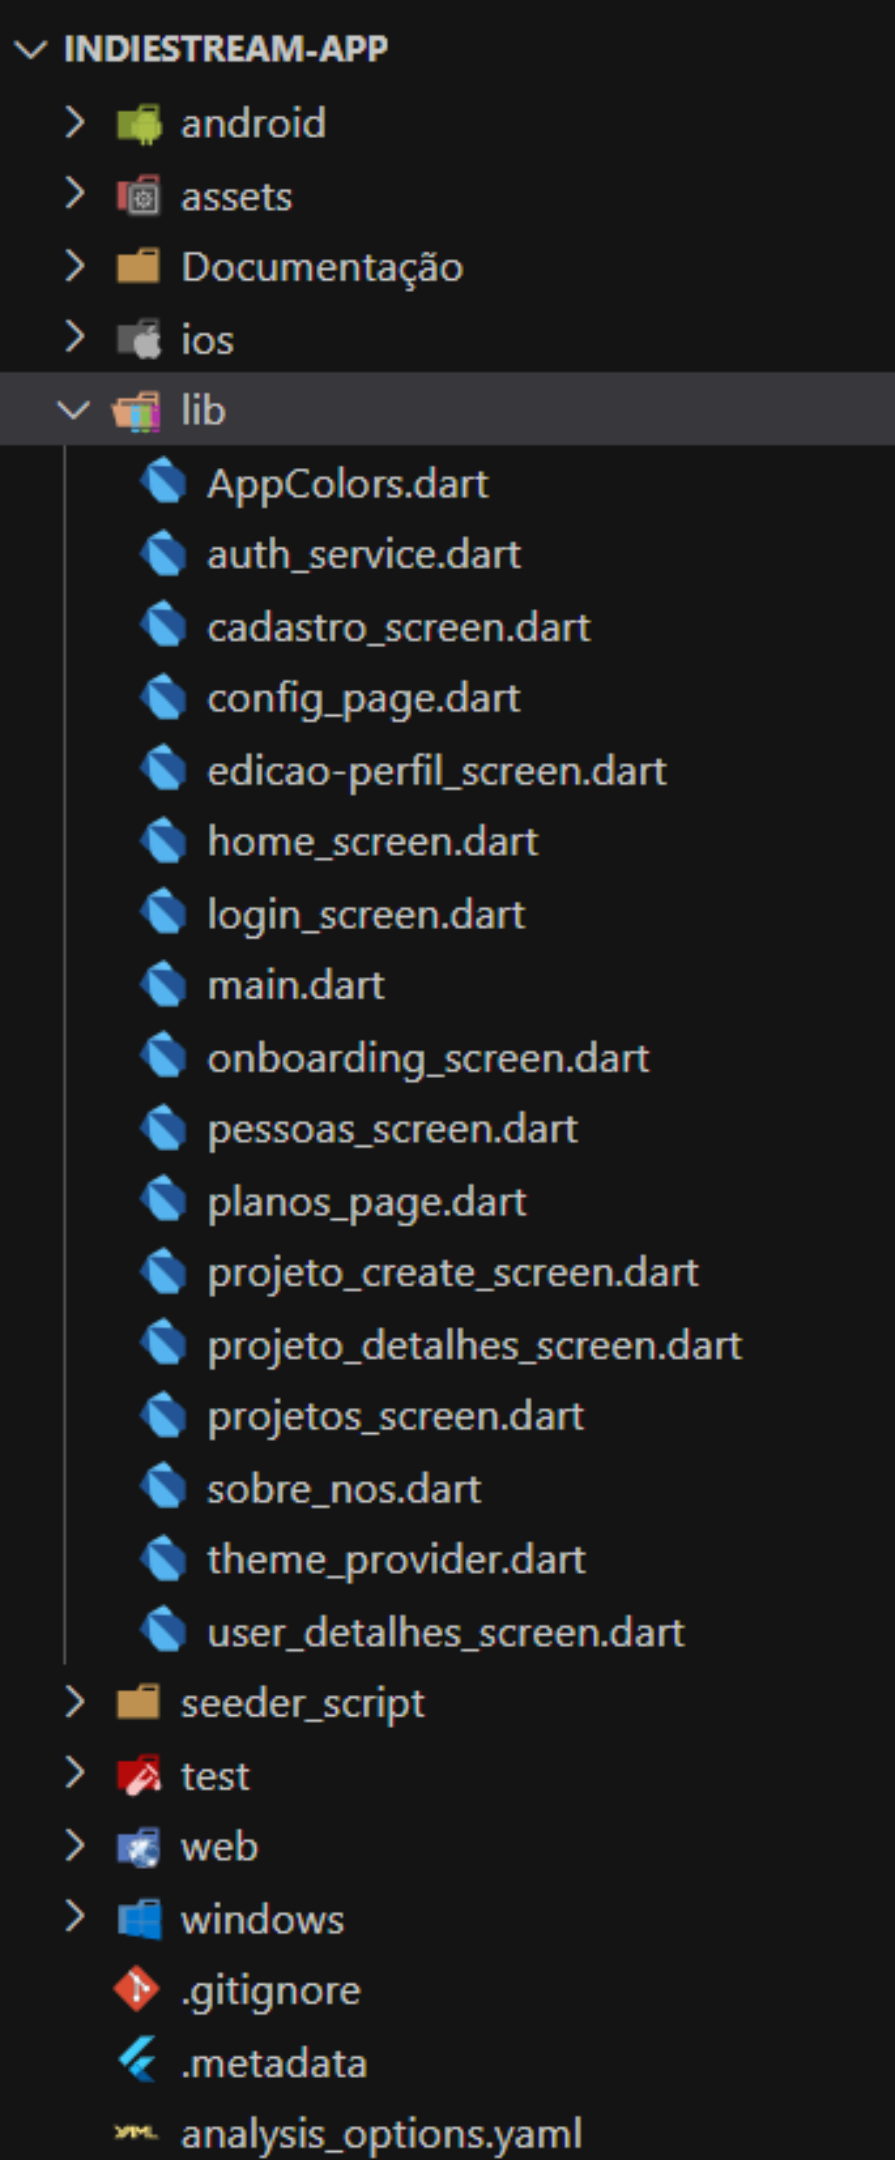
INDIESTREAM-APP
android
assets
Documentação
ios
lib
AppColors.dart
auth_service.dart
cadastro_screen.dart
config_page.dart
edicao-perfil_screen.dart
home_screen.dart
login_screen.dart
main.dart
onboarding_screen.dart
pessoas_screen.dart
planos_page.dart
projeto_create_screen.dart
projeto_detalhes_screen.dart
projetos_screen.dart
sobre_nos.dart
theme_provider.dart
user_detalhes_screen.dart
seeder_script
test
web
windows
.gitignore
.metadata
analysis_options.yaml